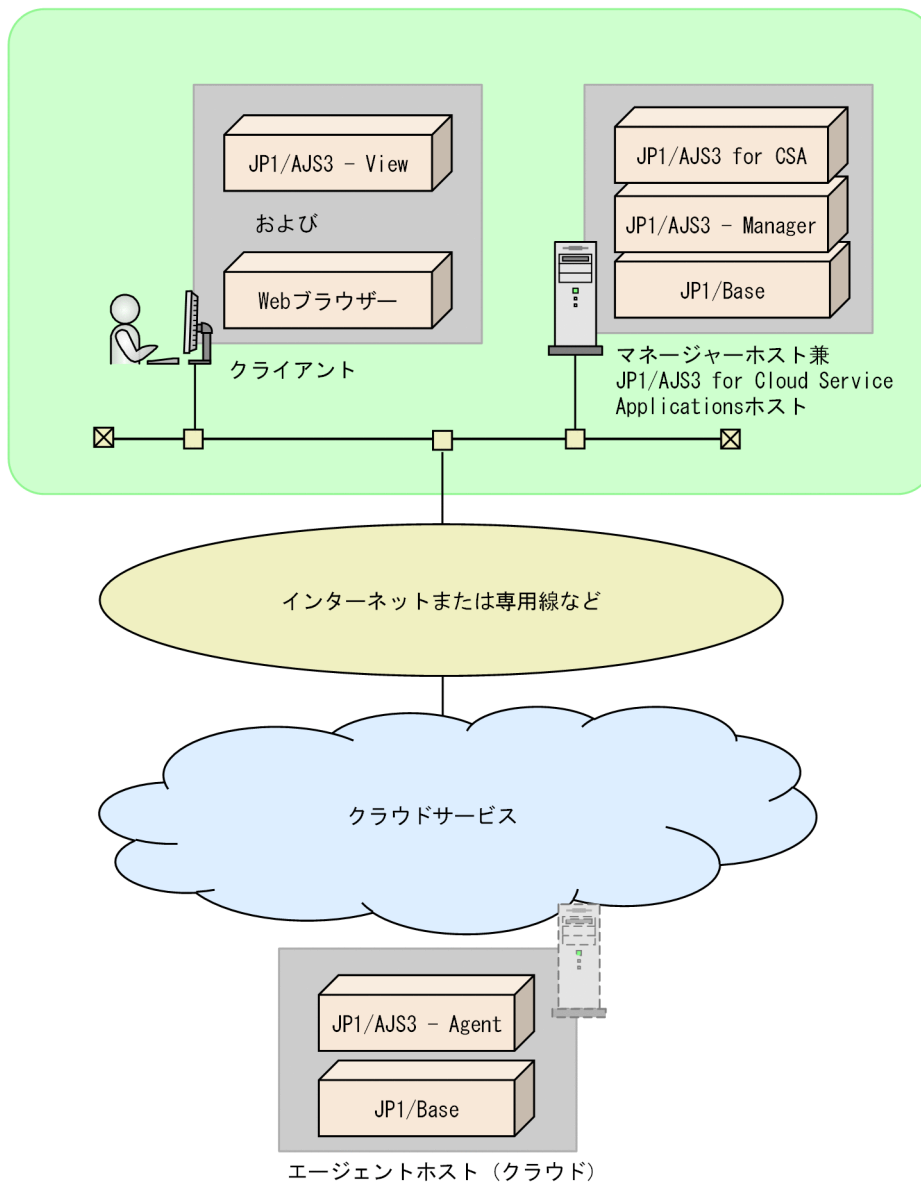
JP1/AJS3 - View

および

Webブラウザー

クライアント

JP1/AJS3 for CSA

JP1/AJS3 - Manager

JP1/Base

マネージャーホスト兼
JP1/AJS3 for Cloud Service Applicationsホスト

インターネットまたは専用線など

クラウドサービス

JP1/AJS3 - Agent

JP1/Base

エージェントホスト（クラウド）